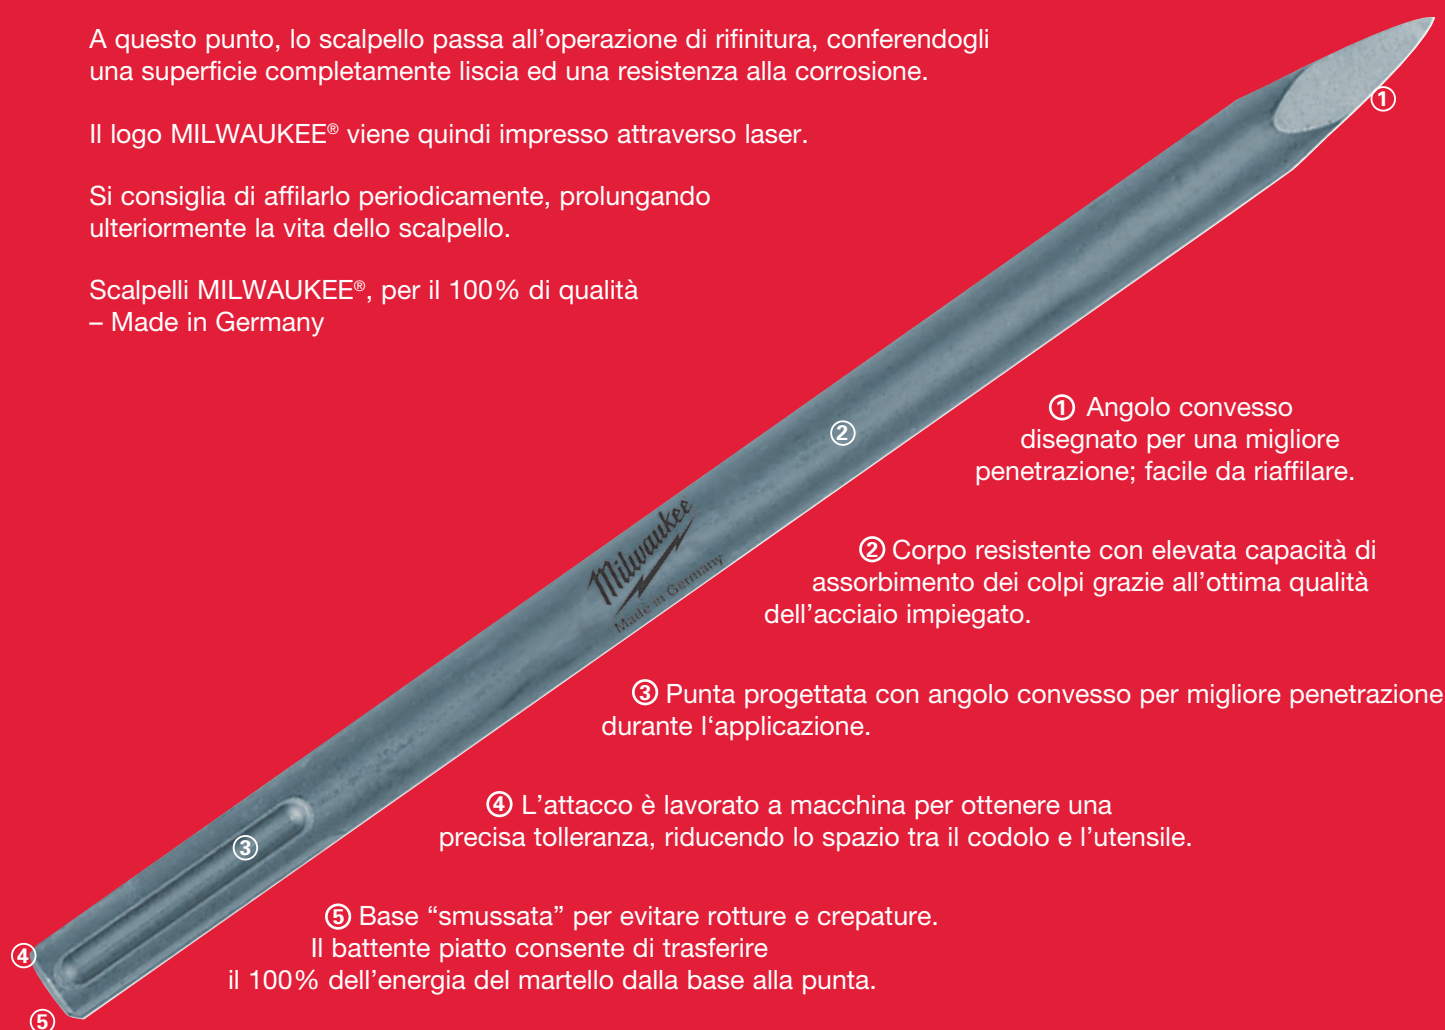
A questo punto, lo scalpello passa all’operazione di rifinitura, conferendogli una superficie completamente liscia ed una resistenza alla corrosione.

Il logo MILWAUKEE® viene quindi impresso attraverso laser.

Si consiglia di affilarlo periodicamente, prolungando ulteriormente la vita dello scalpello.

Scalpelli MILWAUKEE®, per il 100% di qualità – Made in Germany

①

②

Milwaukee
Made in Germany

③

④

⑤

① Angolo convesso disegnato per una migliore penetrazione; facile da riaffilare.

② Corpo resistente con elevata capacità di assorbimento dei colpi grazie all’ottima qualità dell’acciaio impiegato.

③ Punta progettata con angolo convesso per migliore penetrazione durante l‘applicazione.

④ L’attacco è lavorato a macchina per ottenere una precisa tolleranza, riducendo lo spazio tra il codolo e l’utensile.

⑤ Base “smussata” per evitare rotture e crepature. Il battente piatto consente di trasferire il 100% dell’energia del martello dalla base alla punta.